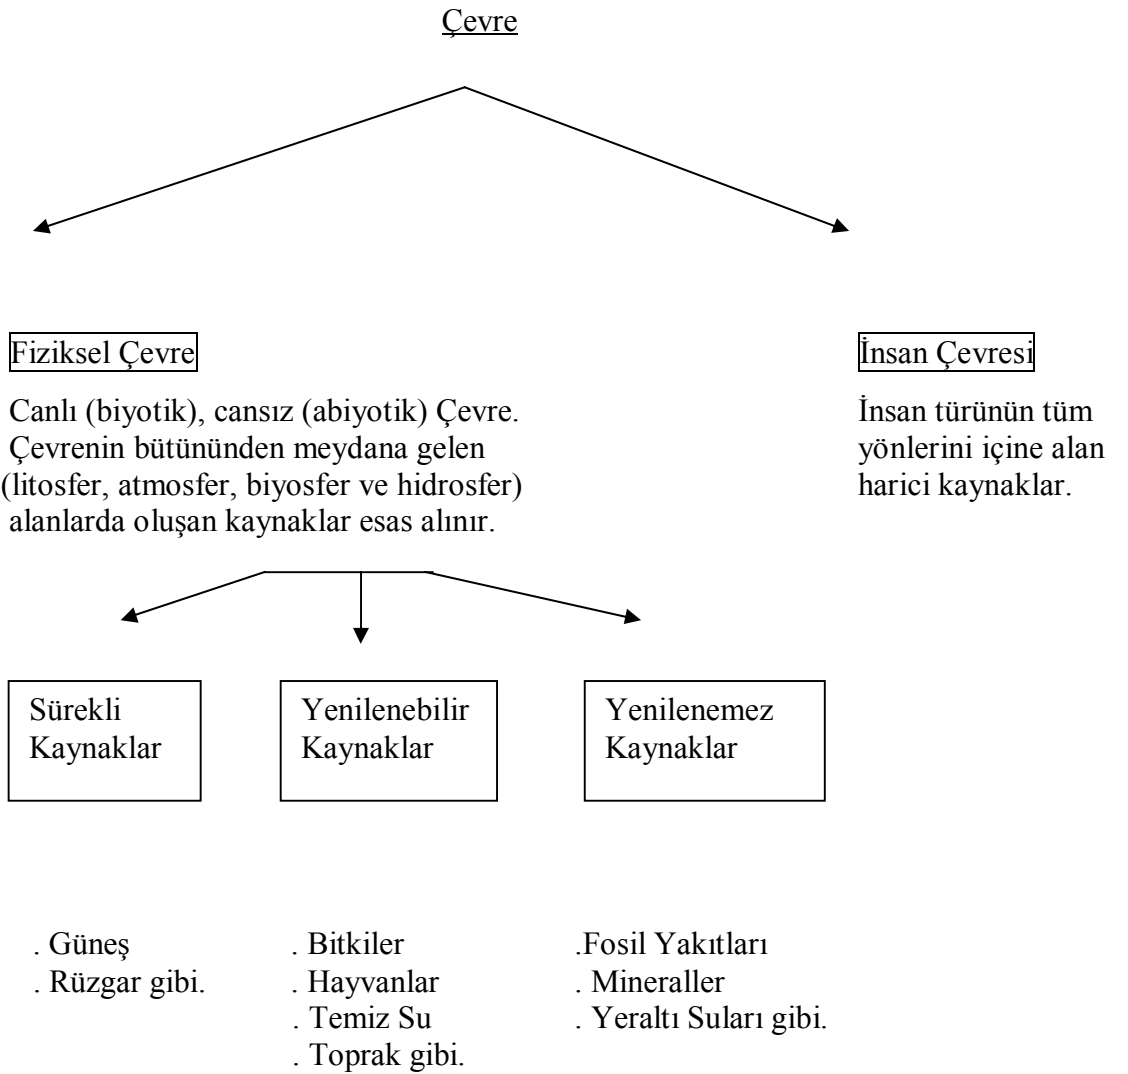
Çevre

Fiziksel Çevre

Canlı (biyotik), cansız (abiyotik) Çevre. Çevrenin bütününden meydana gelen (litosfer, atmosfer, biyosfer ve hidrosfer) alanlarda oluşan kaynaklar esas alınır.

İnsan Çevresi

İnsan türünün tüm yönlerini içine alan harici kaynaklar.

Sürekli Kaynaklar

Yenilenebilir Kaynaklar

Yenilenemez Kaynaklar

. Güneş
. Rüzgar gibi.

. Bitkiler
. Hayvanlar
. Temiz Su
. Toprak gibi.

.Fosil Yakıtları
. Mineraller
. Yeraltı Suları gibi.